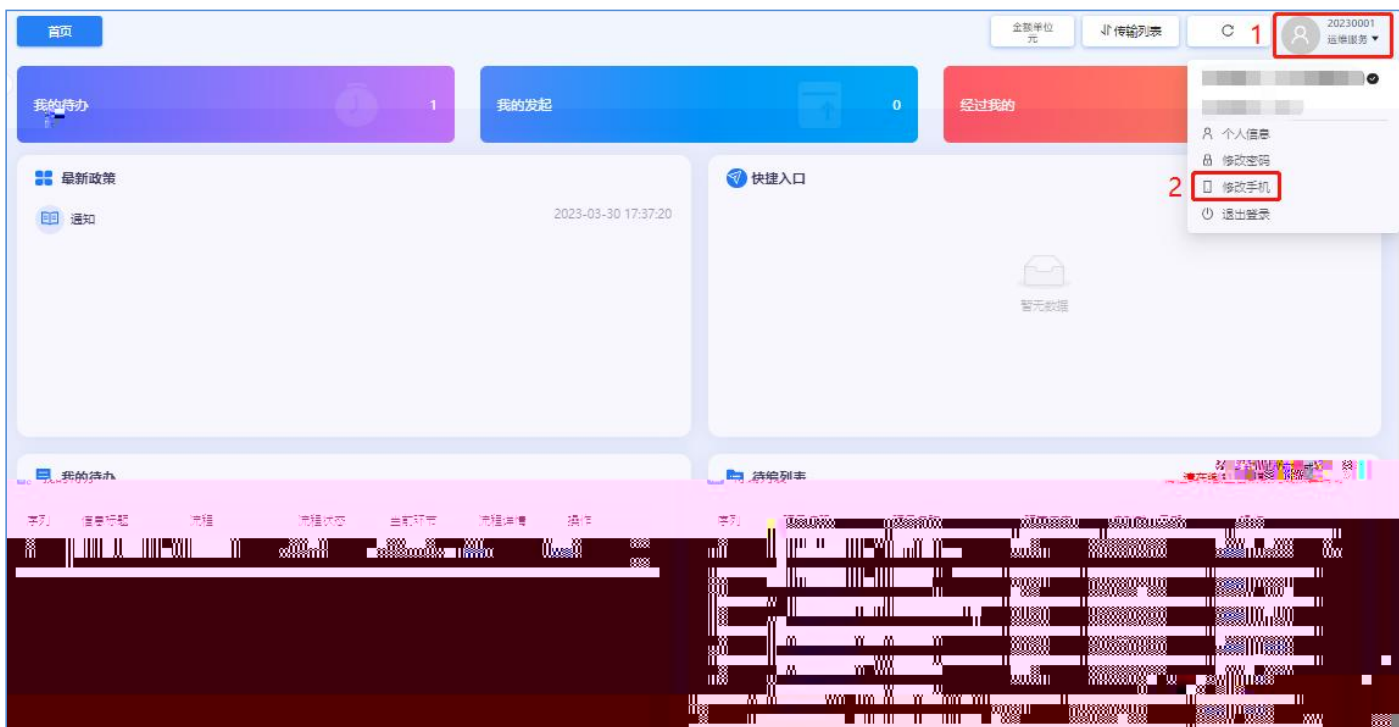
首页

全局单位
元

传输列表

C

1

20230001
运维服务

我的待办 1

我的发起 0

经过我的

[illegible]

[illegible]

个人信息

修改密码

2 修改手机

退出登录

最新政策

通知 2023-03-30 17:37:20

快捷入口

暂无数据

我的待办

序列 信息标题 流程 流程状态 当前环节 流程详情 操作

待阅列表

序列 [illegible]